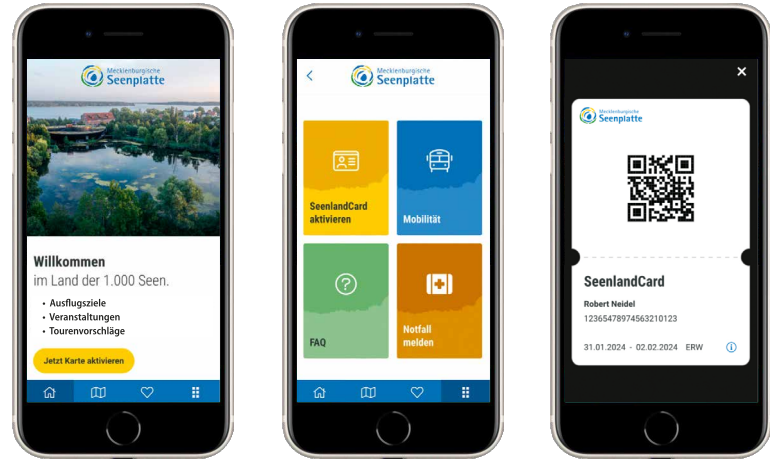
Mecklenburgische Seenplatte

Willkommen
im Land der 1.000 Seen.

- Ausflugsziele
- Veranstaltungen
- Tourenvorschläge

Jetzt Karte aktivieren

Mecklenburgische Seenplatte

SeenlandCard aktivieren

Mobilität

FAQ

Notfall melden

Mecklenburgische Seenplatte

SeenlandCard

Robert Neidel
12365478974563210123

31.01.2024 - 02.02.2024 ERW